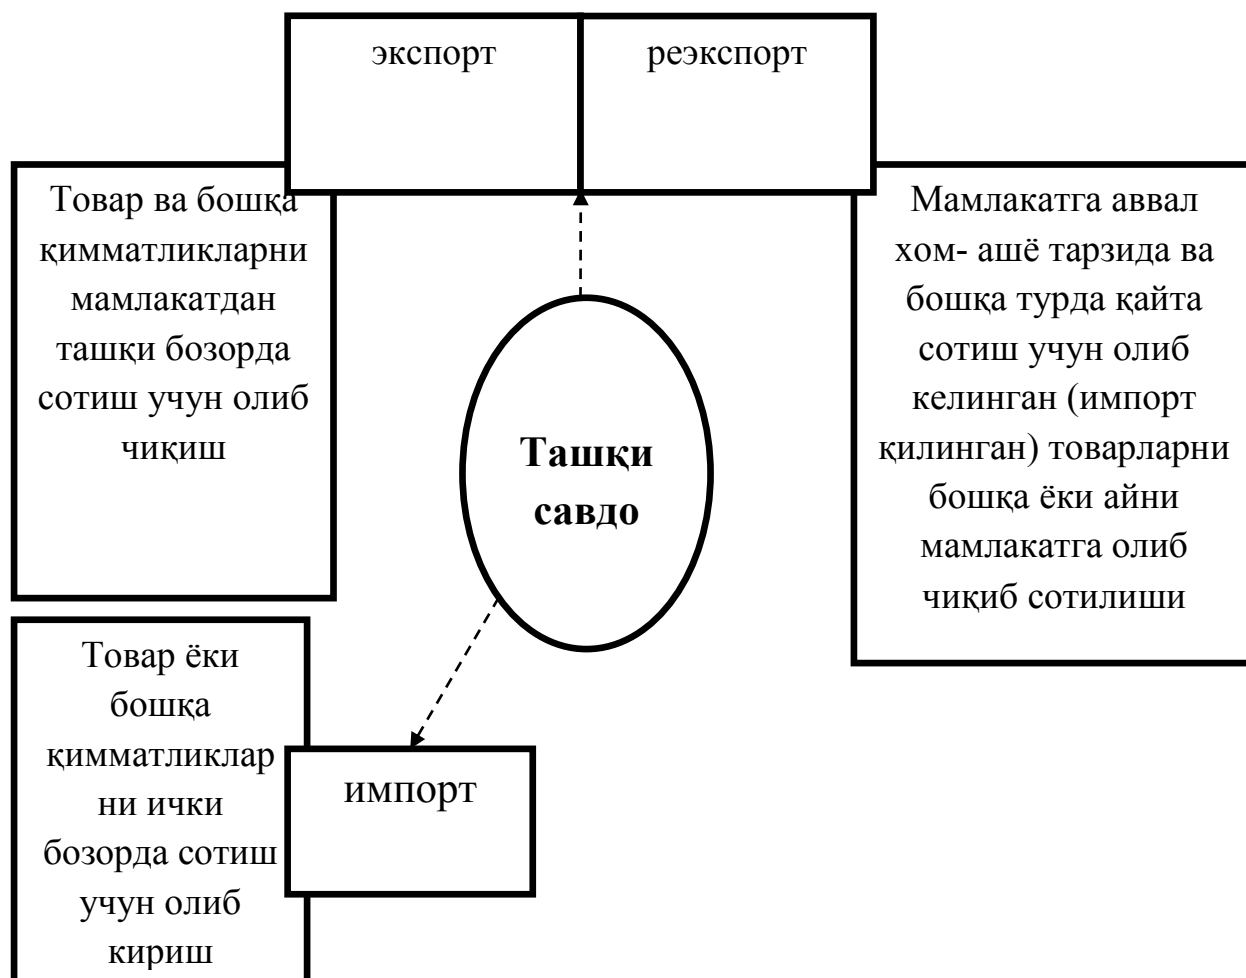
экспорт

реэкспорт

Товар ва бошқа қимматликларни мамлакатдан ташқи бозорда сотиш учун олиб чиқиш

Ташқи савдо

Мамлакатга аввал хом- ашё тарзида ва бошқа турда қайта сотиш учун олиб келинган (импорт қилинган) товарларни бошқа ёки айни мамлакатга олиб чиқиб сотилиши

Товар ёки бошқа қимматликларни ички бозорда сотиш учун олиб кириш

импорт